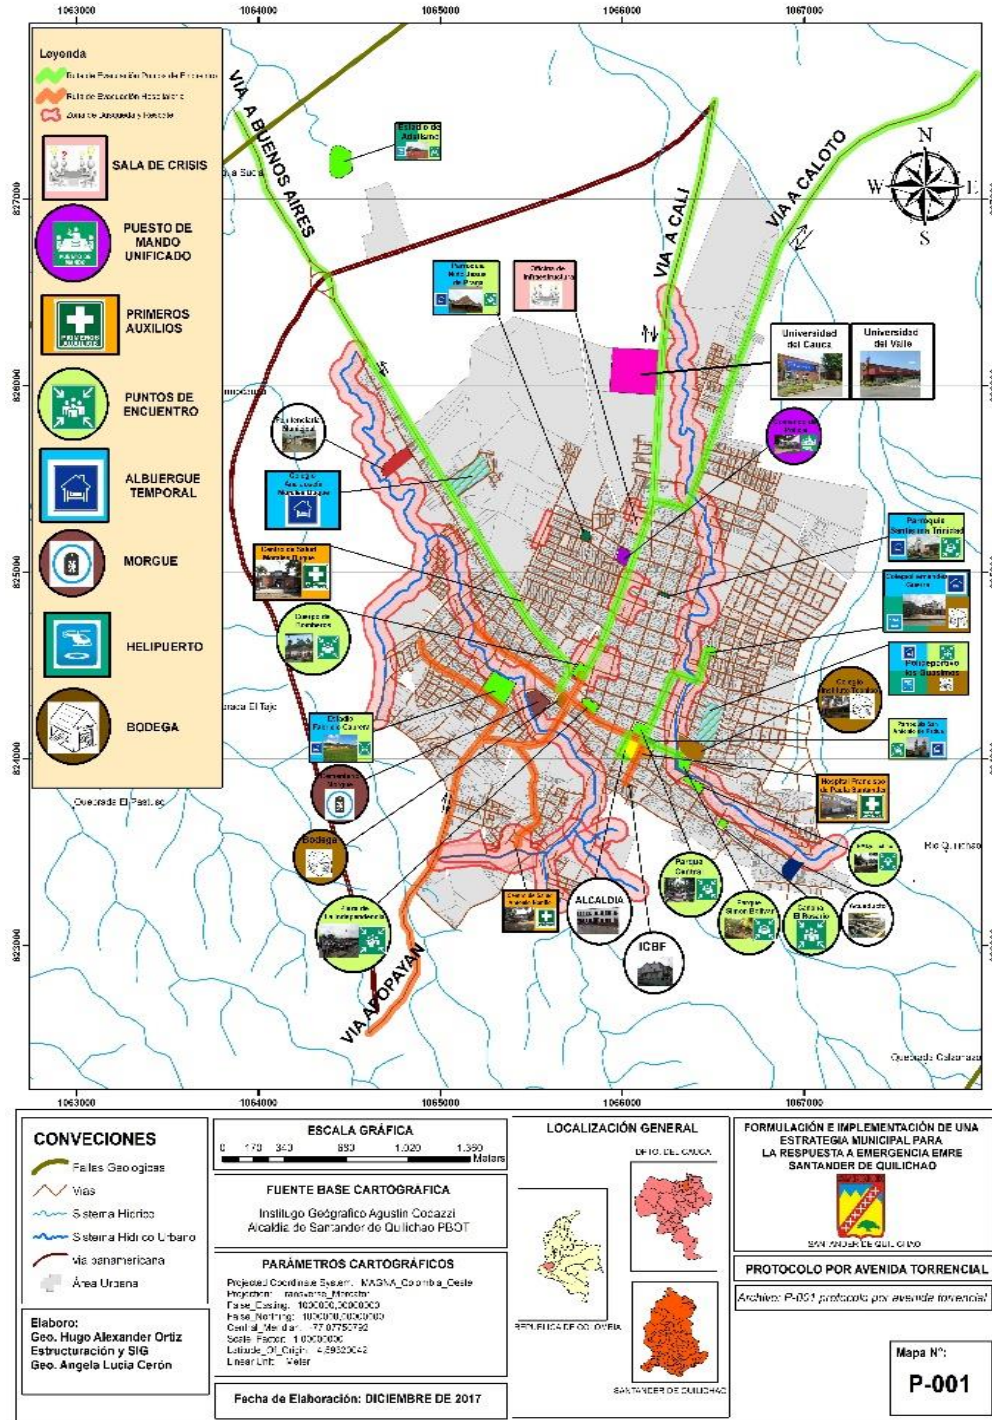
1063000 1064000 1065000 1066000 1067000

Leyenda
Ruta de Evacuación Punto de Encuentro
Ruta de Evacuación Hospitalaria
Zona de Búsqueda y Rescate

SALA DE CRISIS
PUESTO DE MANDO UNIFICADO
PRIMEROS AUXILIOS
PUNTOS DE ENCUENTRO
ALBUERGUE TEMPORAL
MORGUE
HELIPUERTO
BODEGA

VIA A BUENOS AIRES
VIA A CALI
VIA A CALOTO
VIA A POPAYAN

N
W
E
S

Estadio de Arrollano
Parque de Mandivá de Pavas
Oficina de Infraestructura
Universidad del Cauca
Universidad del Valle
Penitenciaria
Colegio Atanasio Girardot Márquez
Parroquia Santísima Trinidad
Centro de Salud
Cuerpo de Bomberos
Polideportivo los Guaduales
Estadio
Cementerio
Hospital Francisco de Paula Santander
Bodega
Parque de la Independencia
ALCALDIA
ICBF
Parque Central
Parque Simón Bolívar
Colegio El Rosario
Quebrada El Pastico
Río Quinamayó
Quebrada Calabaza

827000
826000
825000
824000
823000

1063000 1064000 1065000 1066000 1067000

CONVECIONES
Fallas Geologicas
Vias
Sistema Hidrico
Sistema Hidrico Urbano
Via panamericana
Área Urbana

Elaboro:
Geo. Hugo Alexander Ortiz
Estructuración y SIG
Geo. Angela Lucia Cerón

ESCALA GRÁFICA
0 170 340 680 1.020 1.360 Metros

FUENTE BASE CARTOGRAFICA
Instituto Geográfico Agustín Codazzi
Alcaldía de Santander de Quilichao PBOT

PARÁMETROS CARTOGRÁFICOS
Projected Coordinate System: MAGNA_Colombia_Oeste
Projection: Transverse_Mercator
False_Easting: 1000000,00000000
False_Northing: 1000000,00000000
Central_Meridian: -77,07750792
Scale_Factor: 1,00000000
Latitude_Of_Origin: 4,59620042
Linear Unit: Meter

Fecha de Elaboración: DICIEMBRE DE 2017

LOCALIZACIÓN GENERAL
DPTO. DEL CAUCA
REPUBLICA DE COLOMBIA
SANTANDER DE QUILICHAO

FORMULACIÓN E IMPLEMENTACIÓN DE UNA ESTRATEGIA MUNICIPAL PARA LA RESPUESTA A EMERGENCIA EMRE SANTANDER DE QUILICHAO

SANTANDER DE QUILICHAO

PROTOCOLO POR AVENIDA TORRENCIAL

Archivo: P-001 protocolo por avenida torrencial

Mapa N°:
P-001